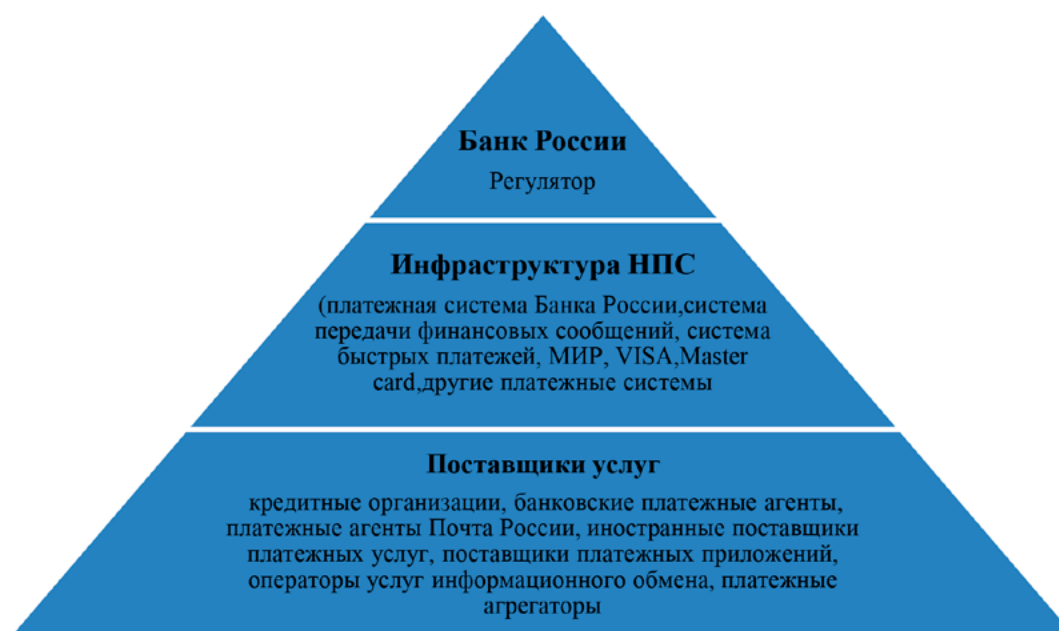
Банк России

Регулятор

Инфраструктура НПС

(платежная система Банка России,система передачи финансовых сообщений, система быстрых платежей, МИР, VISA,Master card,другие платежные системы

Поставщики услуг

кредитные организации, банковские платежные агенты, платежные агенты Почта России, иностранные поставщики платежных услуг, поставщики платежных приложений, операторы услуг информационного обмена, платежные агрегаторы